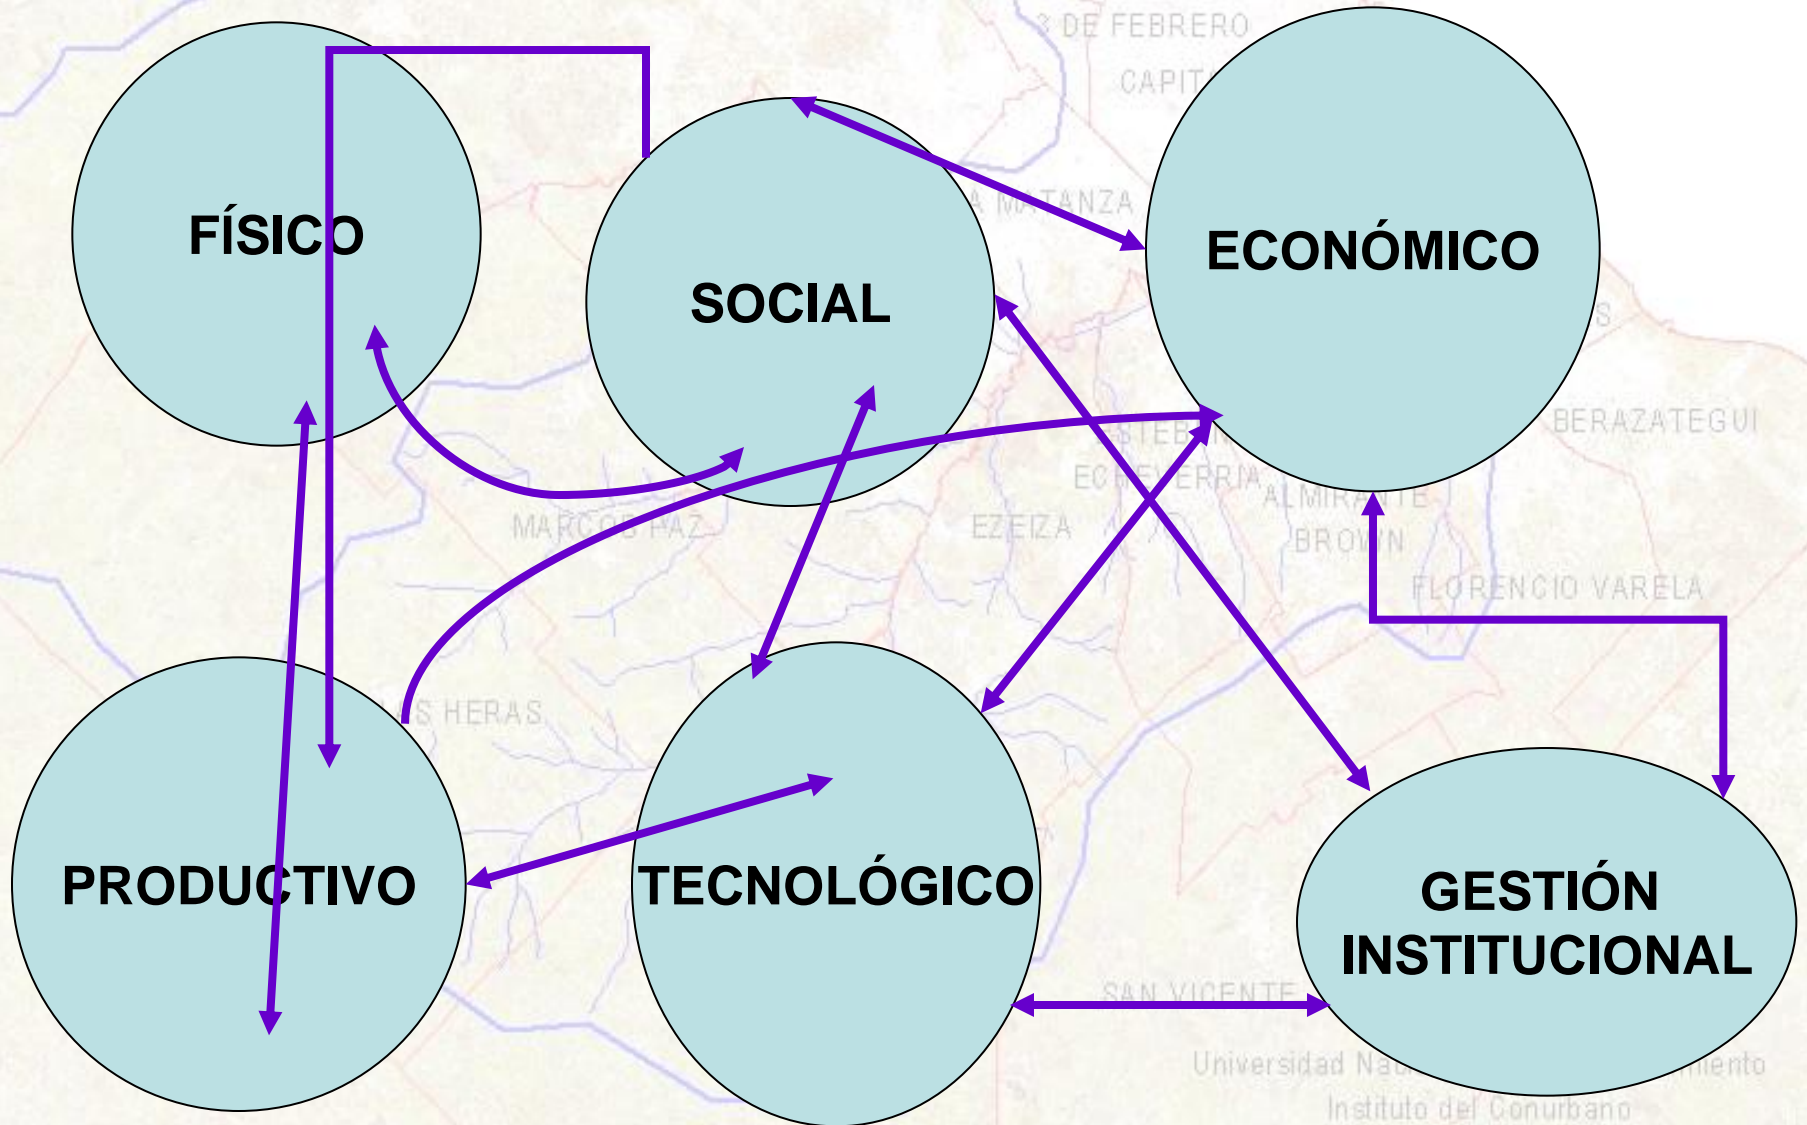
3 DE FEBRERO

CAPIT

FÍSICO

SOCIAL

ECONÓMICO

A MATANZA

BERAZATEGUI

ESTEBAN ECHEVERRÍA

ALMIRANTE BROWN

MARCOS PAZ

EZEIZA

FLORENCIO VARELA

LAS HERAS

PRODUCTIVO

TECNOLÓGICO

GESTIÓN INSTITUCIONAL

SAN VICENTE

Universidad Nac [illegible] miento

Instituto del Conurbano